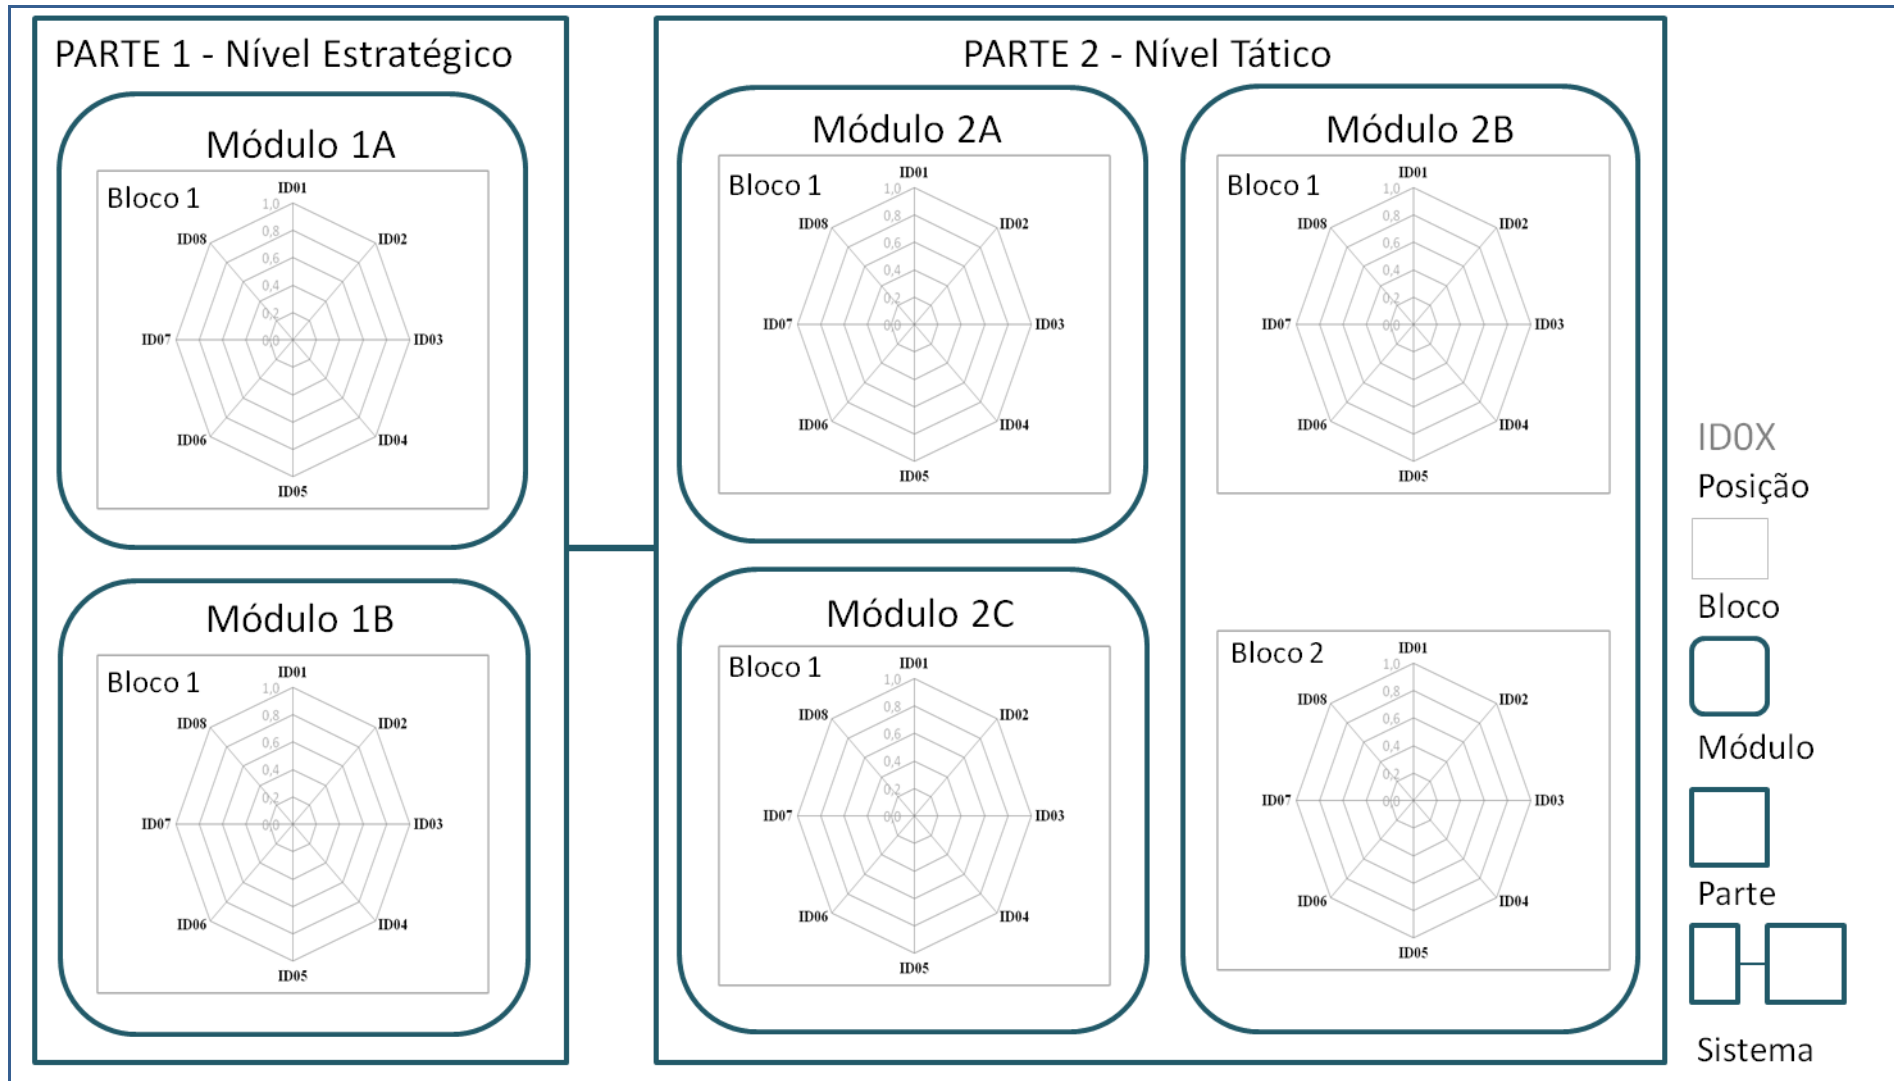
PARTE 1 - Nível Estratégico

Módulo 1A

Bloco 1

ID01
1,0
0,8
0,6
0,4
0,2
0,0
ID02
ID03
ID04
ID05
ID06
ID07
ID08

Módulo 1B

Bloco 1

ID01
1,0
0,8
0,6
0,4
0,2
0,0
ID02
ID03
ID04
ID05
ID06
ID07
ID08

PARTE 2 - Nível Tático

Módulo 2A

Bloco 1

ID01
1,0
0,8
0,6
0,4
0,2
0,0
ID02
ID03
ID04
ID05
ID06
ID07
ID08

Módulo 2C

Bloco 1

ID01
1,0
0,8
0,6
0,4
0,2
0,0
ID02
ID03
ID04
ID05
ID06
ID07
ID08

Módulo 2B

Bloco 1

ID01
1,0
0,8
0,6
0,4
0,2
0,0
ID02
ID03
ID04
ID05
ID06
ID07
ID08

Bloco 2

ID01
1,0
0,8
0,6
0,4
0,2
0,0
ID02
ID03
ID04
ID05
ID06
ID07
ID08

ID0X
Posição

Bloco

Módulo

Parte

Sistema